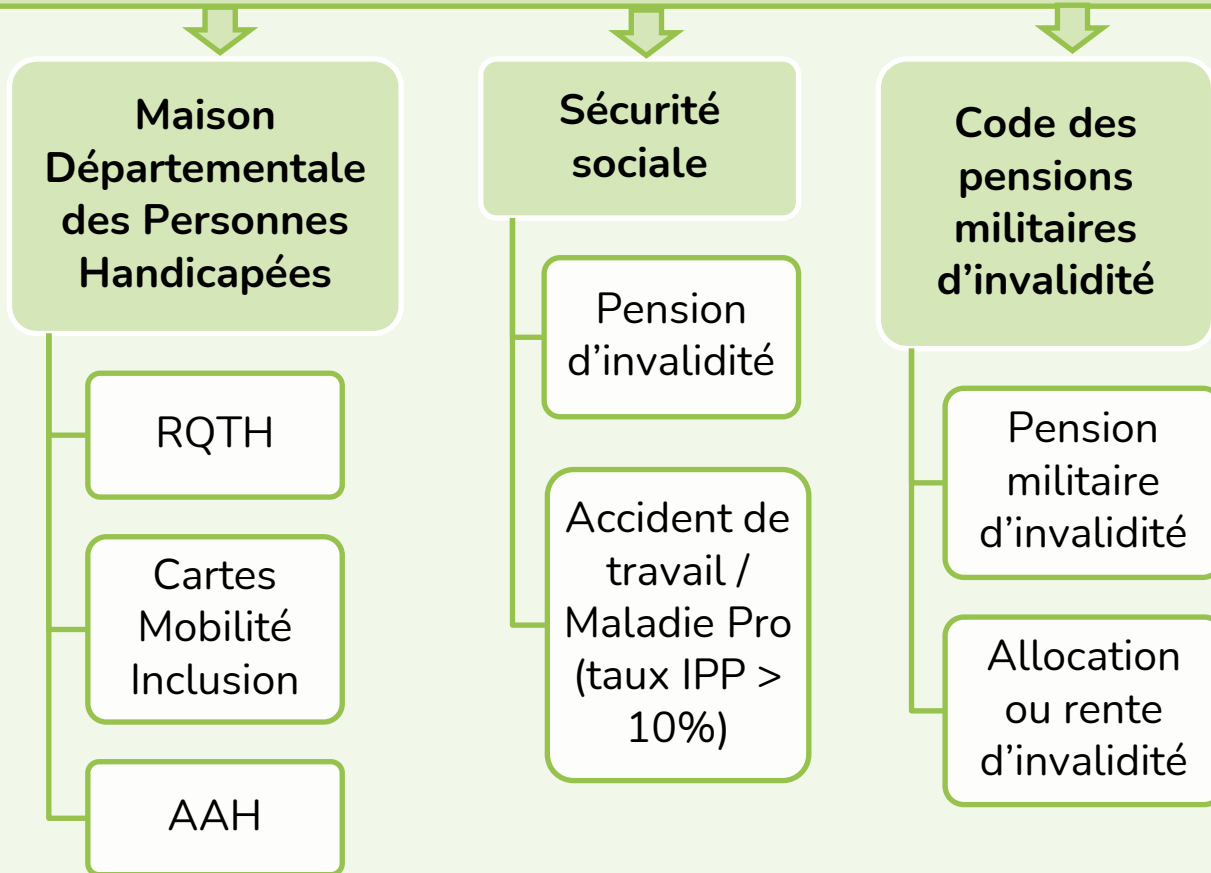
Maison Départementale des Personnes Handicapées

RQTH

Cartes Mobilité Inclusion

AAH

Sécurité sociale

Pension d’invalidité

Accident de travail / Maladie Pro (taux IPP > 10%)

Code des pensions militaires d’invalidité

Pension militaire d’invalidité

Allocation ou rente d’invalidité